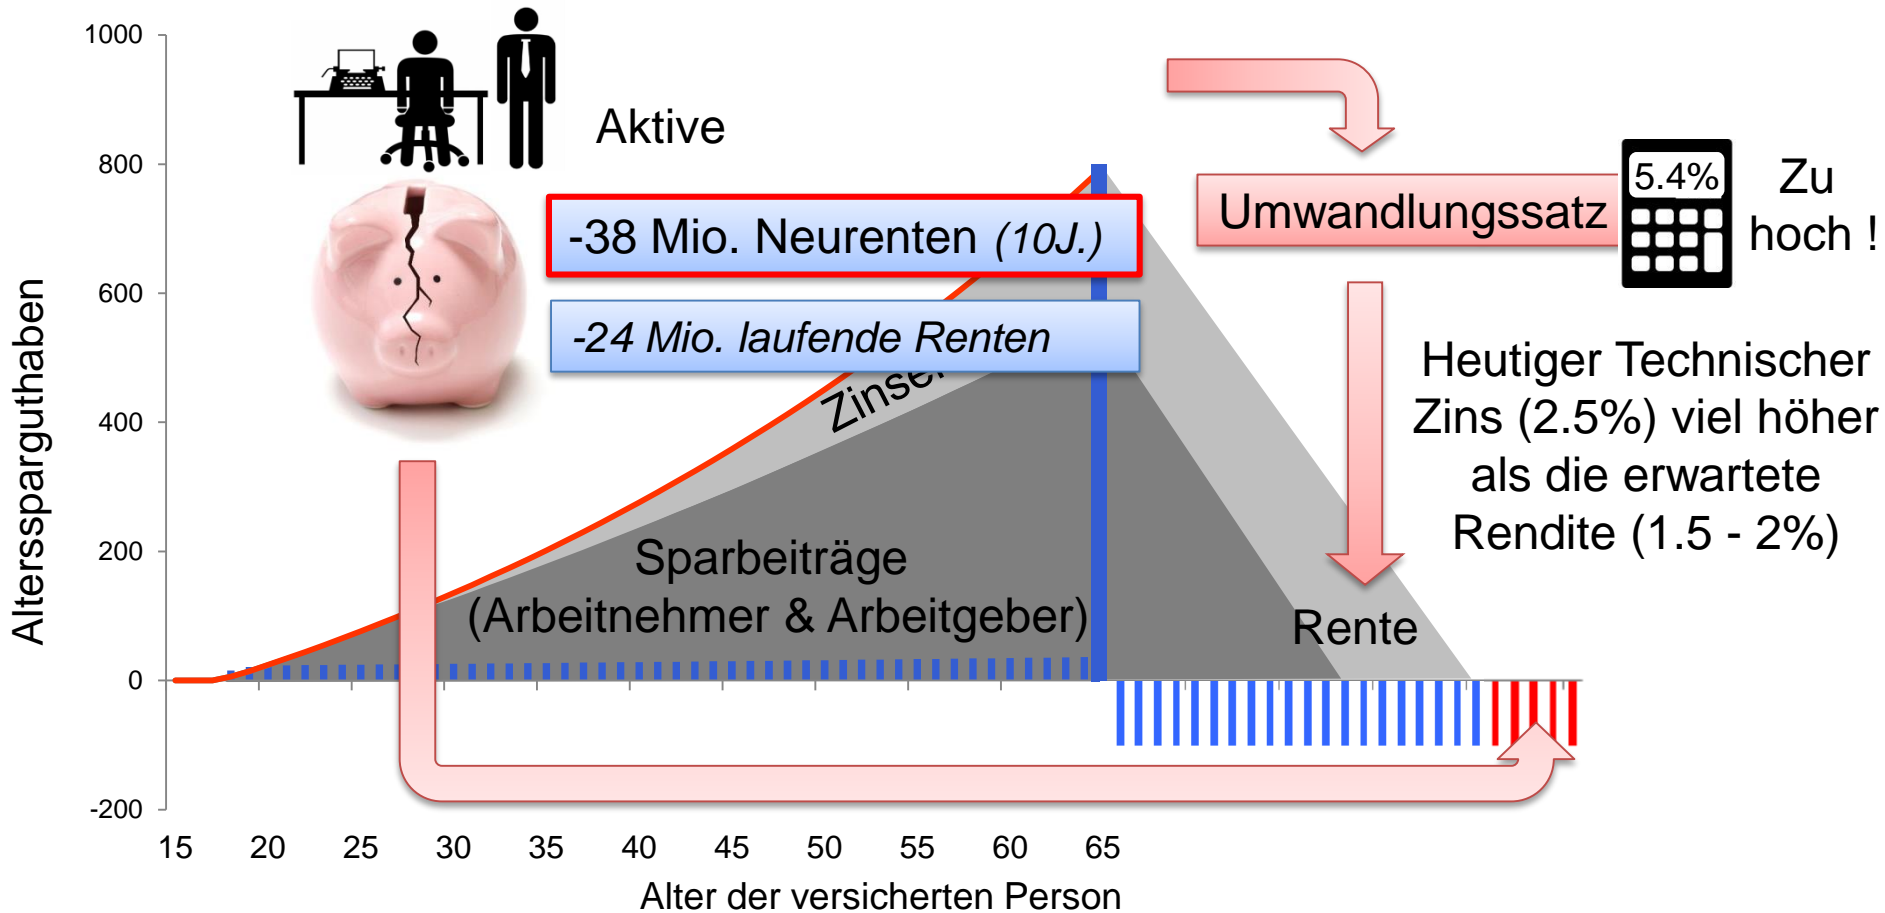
1000
800
600
400
200
0
-200

Alterssparguthaben

Aktive

-38 Mio. Neurenten (10J.)

-24 Mio. laufende Renten

Zinsen

Umwandlungssatz

5.4%

Zu hoch !

Heutiger Technischer Zins (2.5%) viel höher als die erwartete Rendite (1.5 - 2%)

Sparbeiträge (Arbeitnehmer & Arbeitgeber)

Rente

15 20 25 30 35 40 45 50 55 60 65

Alter der versicherten Person